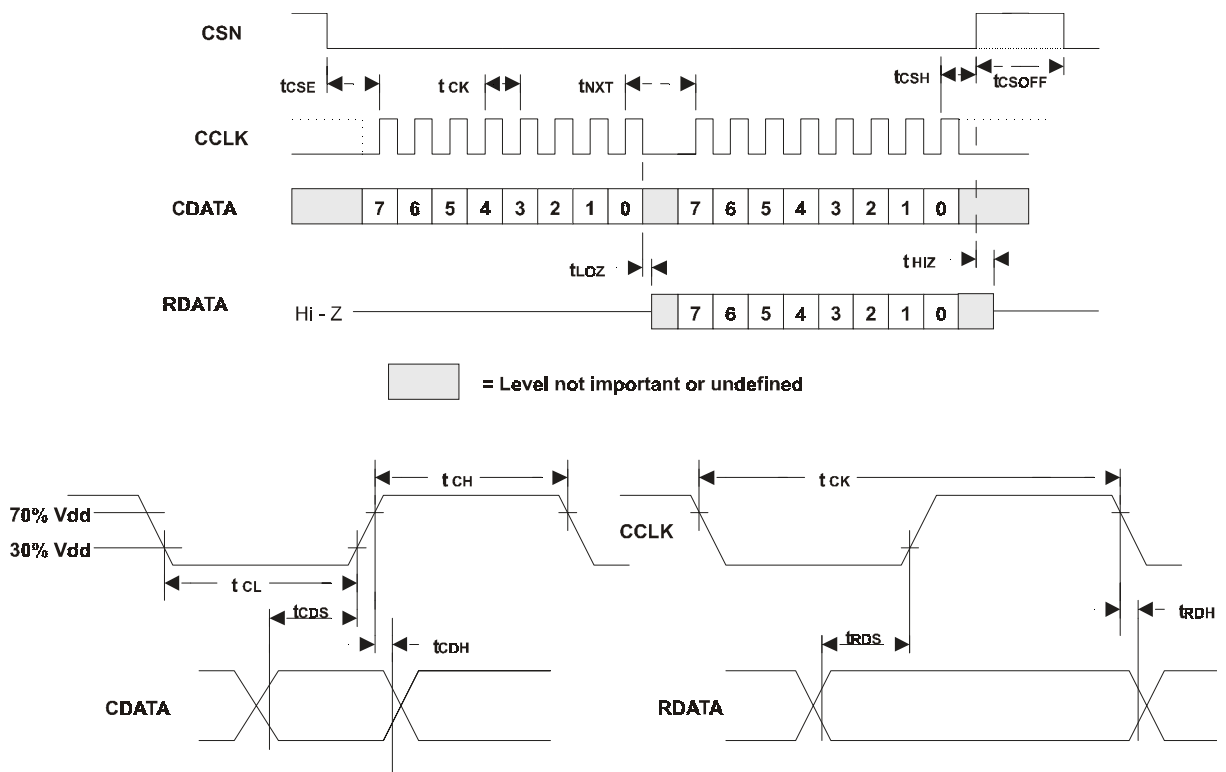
CSN

tCSE

t CK

tNXT

tCSH

tCSOFF

CCLK

CDATA

7 6 5 4 3 2 1 0

7 6 5 4 3 2 1 0

tLOZ

t HIZ

RDATA

Hi - Z

7 6 5 4 3 2 1 0

= Level not important or undefined

t CH

70% Vdd

30% Vdd

t CL

tCDS

tCDH

CDATA

t CK

CCLK

tRDH

tRDS

RDATA